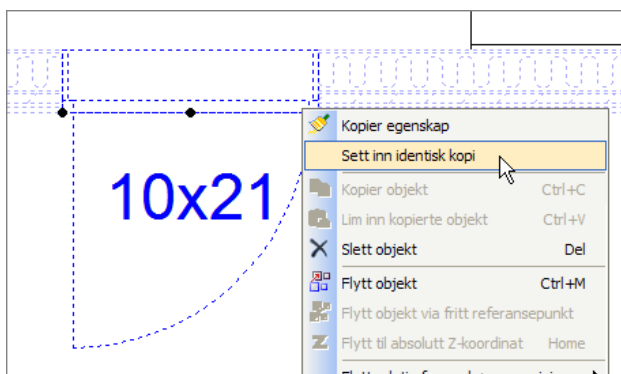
10x21

Kopier egenskap
Sett inn identisk kopi
Kopier objekt Ctrl+C
Lim inn kopierte objekt Ctrl+V
Slett objekt Del
Flytt objekt Ctrl+M
Flytt objekt via fritt referansepunkt
Flytt til absolutt Z-koordinat Home
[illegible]